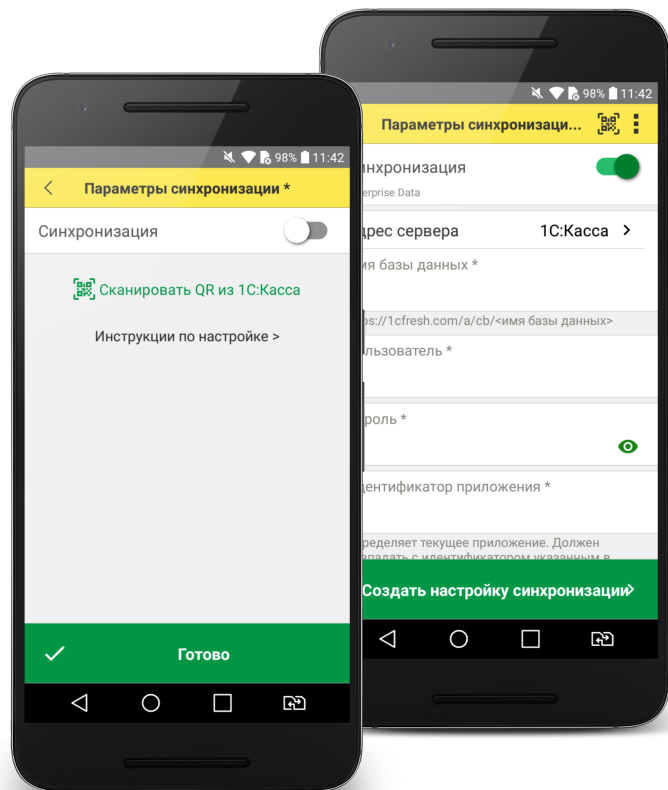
98% 11:42

Параметры синхронизации *

Синхронизация

Сканировать QR из 1С:Касса

Инструкции по настройке >

Готово

98% 11:42

Параметры синхронизаци...

нхронизация

erprise Data

дрес сервера 1С:Касса >

мя базы данных *

ps://1cfresh.com/a/cb/<имя базы данных>

льзователь *

роль *

дентификатор приложения *

ределяет текущее приложение. Должен

Создать настройку синхронизации